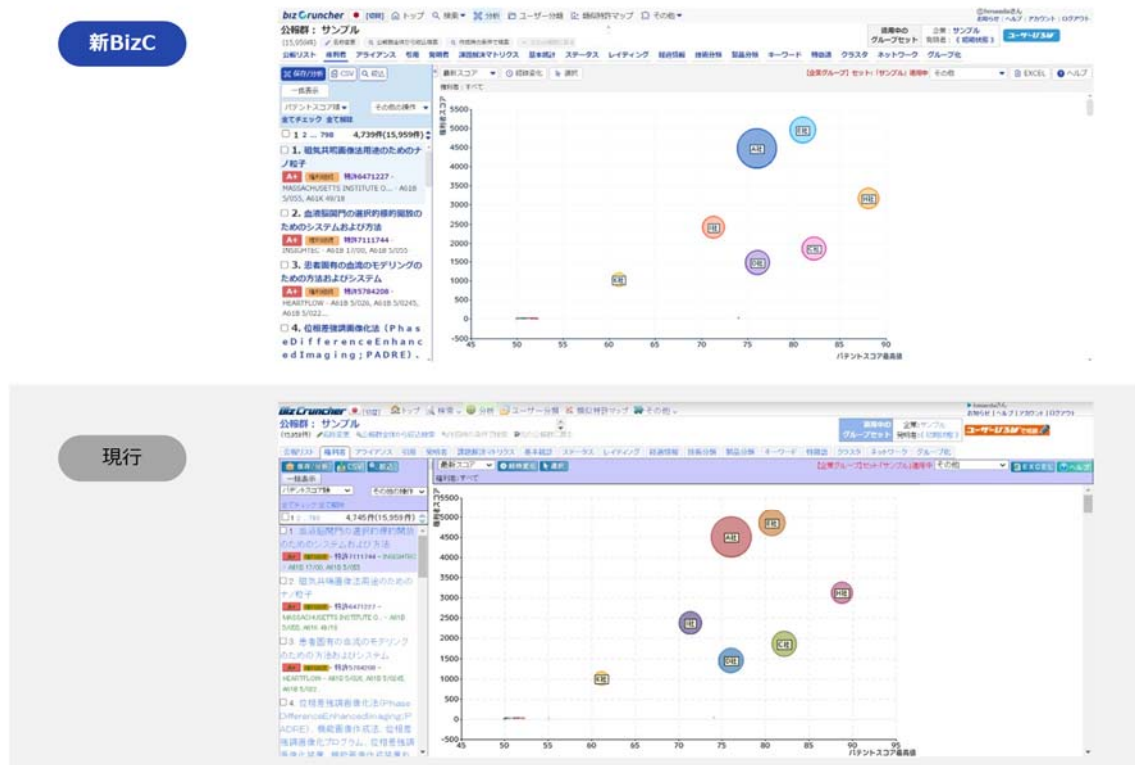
新BizC

bizCruncher [印刷] トップ 検索 分析 ユーザー分類 類似特許マップ その他

公報群：サンプル
(15,959件)

適用中のグループセット

ユーザーびるみ

公報リスト 権利者 アライアンス 引用 発明者 課題解決マトリクス 基本統計 ステータス レイティング 経過情報 技術分類 製品分類 キーワード 特徴語 クラスタ ネットワーク グループ化

保存/分析 CSV 絞込

一括表示

パテントスコア順 その他の操作

全てチェック 全て解除

1 2 ... 798 4,739件(15,959件)

1. 磁気共鳴画像法用途のためのナノ粒子
A+ 特許6471227 - MASSACHUSETTS INSTITUTE O... - A61B 5/055, A61K 49/18

2. 血液脳関門の選択的標的開放のためのシステムおよび方法
A+ 特許7111744 - INSIGHTEC - A61B 17/00, A61B 5/055

3. 患者固有の血流のモデリングのための方法およびシステム
A+ 特許5784208 - HEARTFLOW - A61B 5/026, A61B 5/0245, A61B 5/022...

4. 位相差強調画像化法（PhaseDifferenceEnhancedImaging；PADRE）.

最新スコア 初期値化 選択

[企業グループ] セット「サンプル」適用中 その他 EXCEL ヘルプ

権利者：すべて

権利者スコア

5500 5000 4500 4000 3500 3000 2500 2000 1500 1000 500 0 -500

45 50 55 60 65 70 75 80 85 90

パテントスコア最高値

A社 B社 C社 D社 E社 F社 G社 H社

現行

BizCruncher [印刷] トップ 検索 分析 ユーザー分類 類似特許マップ その他

公報群：サンプル
(15,959件)

適用中のグループセット

ユーザーびるみ

公報リスト 権利者 アライアンス 引用 発明者 課題解決マトリクス 基本統計 ステータス レイティング 経過情報 技術分類 製品分類 キーワード 特徴語 クラスタ ネットワーク グループ化

保存/分析 CSV 絞込

一括表示

パテントスコア順 その他の操作

全てチェック 全て解除

1 2 ... 799 4,745件(15,959件)

1. 血液脳関門の選択的標的開放のためのシステムおよび方法
特許7111744 - INSIGHTEC - A61B 17/00, A61B 5/055

2. 磁気共鳴画像法用途のためのナノ粒子
特許6471227 - MASSACHUSETTS INSTITUTE O... - A61B 5/055, A61K 49/18

3. 患者固有の血流のモデリングのための方法およびシステム
特許5784208 - HEARTFLOW - A61B 5/026, A61B 5/0245, A61B 5/022...

4. 位相差強調画像化法（PhaseDifferenceEnhancedImaging；PADRE）、機能画像作成法、位相差強調画像化プログラム、位相差強調

最新スコア 初期値化 選択

[企業グループ] セット「サンプル」適用中 その他 EXCEL ヘルプ

権利者：すべて

権利者スコア

5500 5000 4500 4000 3500 3000 2500 2000 1500 1000 500 0 -500

45 50 55 60 65 70 75 80 85 90 95

パテントスコア最高値

A社 B社 C社 D社 E社 F社 G社 H社